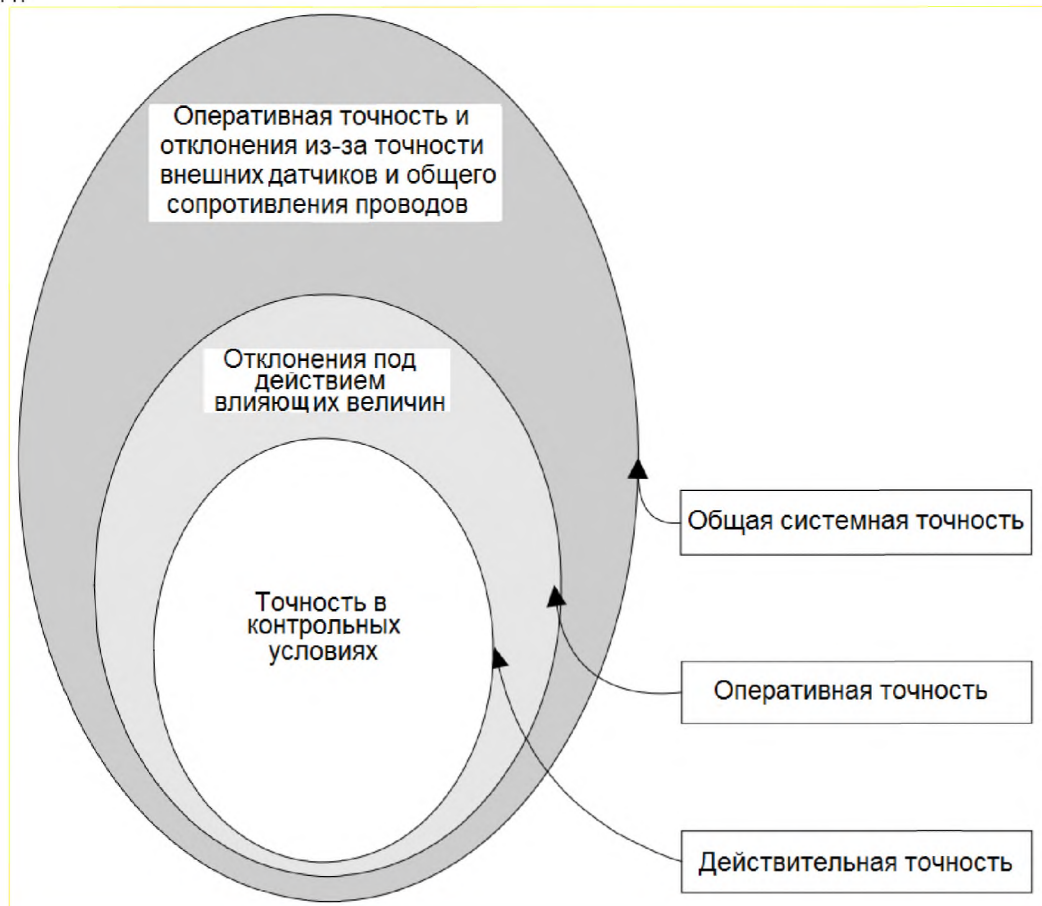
Оперативная точность и отклонения из-за точности внешних датчиков и общего сопротивления проводов

Отклонения под действием влияющих величин

Точность в контрольных условиях

Общая системная точность

Оперативная точность

Действительная точность